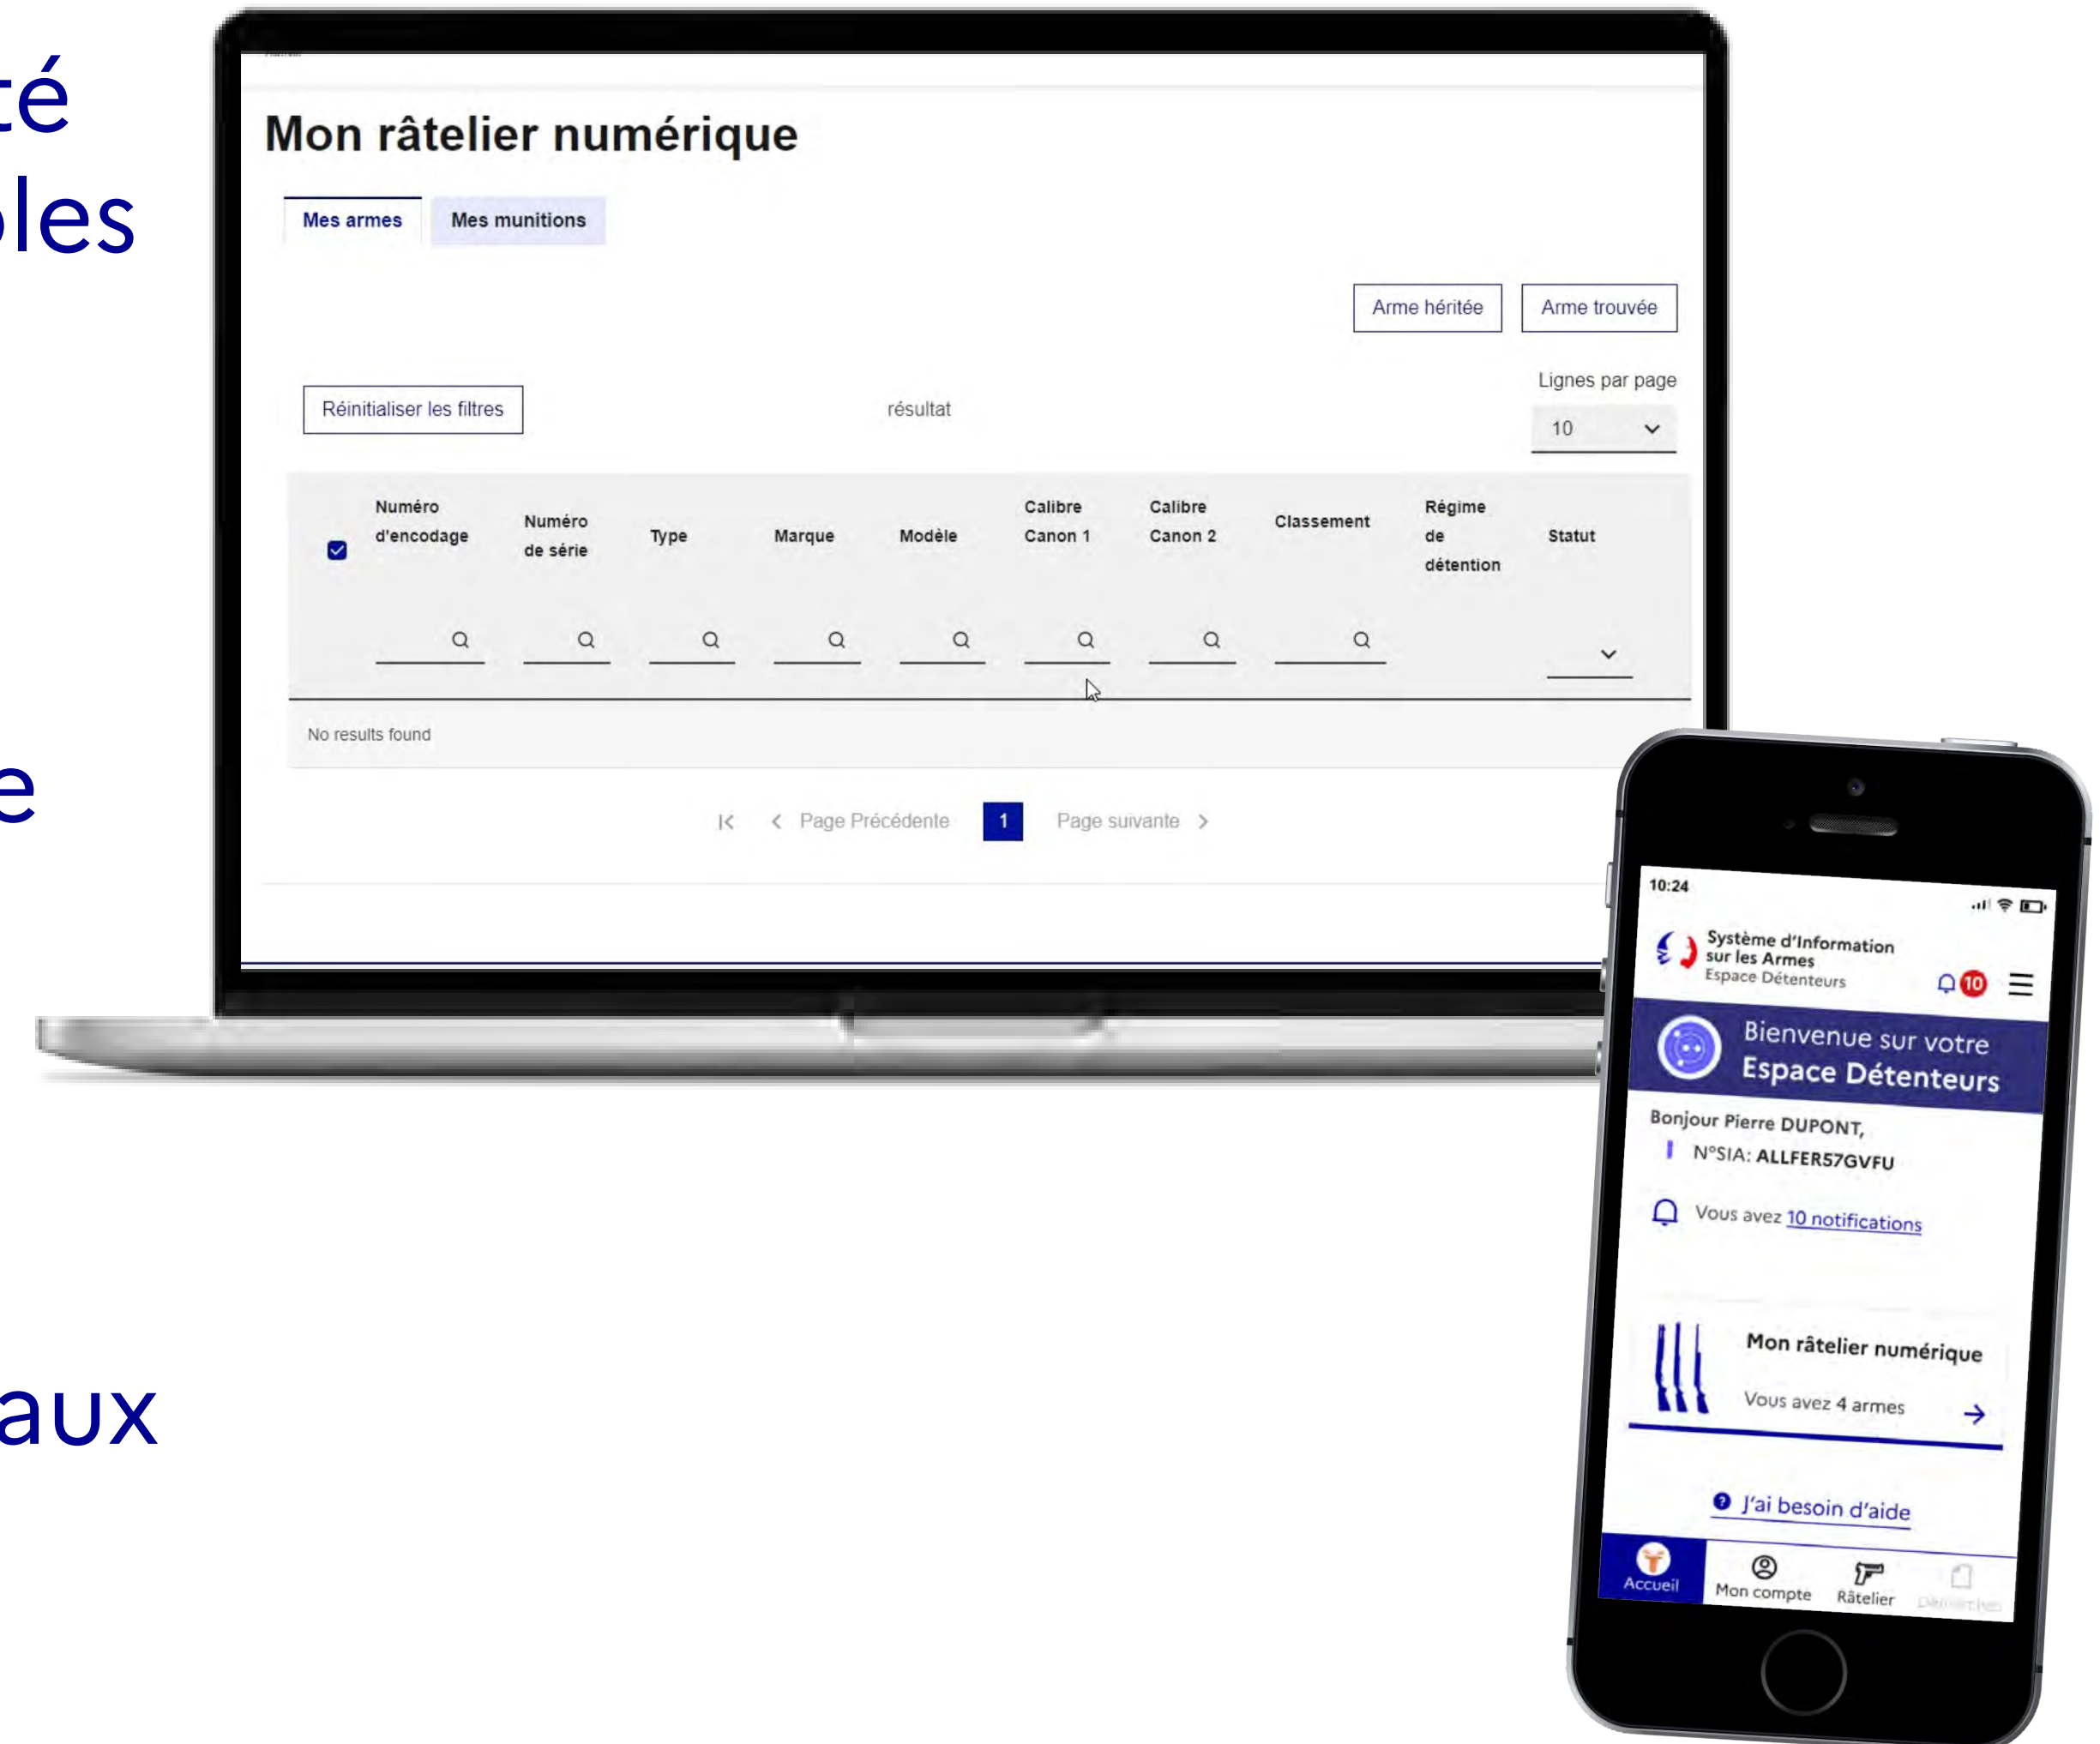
té
les

e

aux

Mon râtelier numérique

Mes armes
Mes munitions

Arme héritée
Arme trouvée

Réinitialiser les filtres
résultat
Lignes par page
10

| ☑ | Numéro d'encodage | Numéro de série | Type | Marque | Modèle | Calibre Canon 1 | Calibre Canon 2 | Classement | Régime de détention | Statut |
|---|---|---|---|---|---|---|---|---|---|---|
| No results found | | | | | | | | | | |

Page Précédente 1 Page suivante

10:24

Système d'Information sur les Armes
Espace Détenteurs
10

Bienvenue sur votre Espace Détenteurs

Bonjour Pierre DUPONT,
N°SIA: ALLFER57GVFU

Vous avez 10 notifications

Mon râtelier numérique
Vous avez 4 armes

J'ai besoin d'aide

Accueil
Mon compte
Râtelier
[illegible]